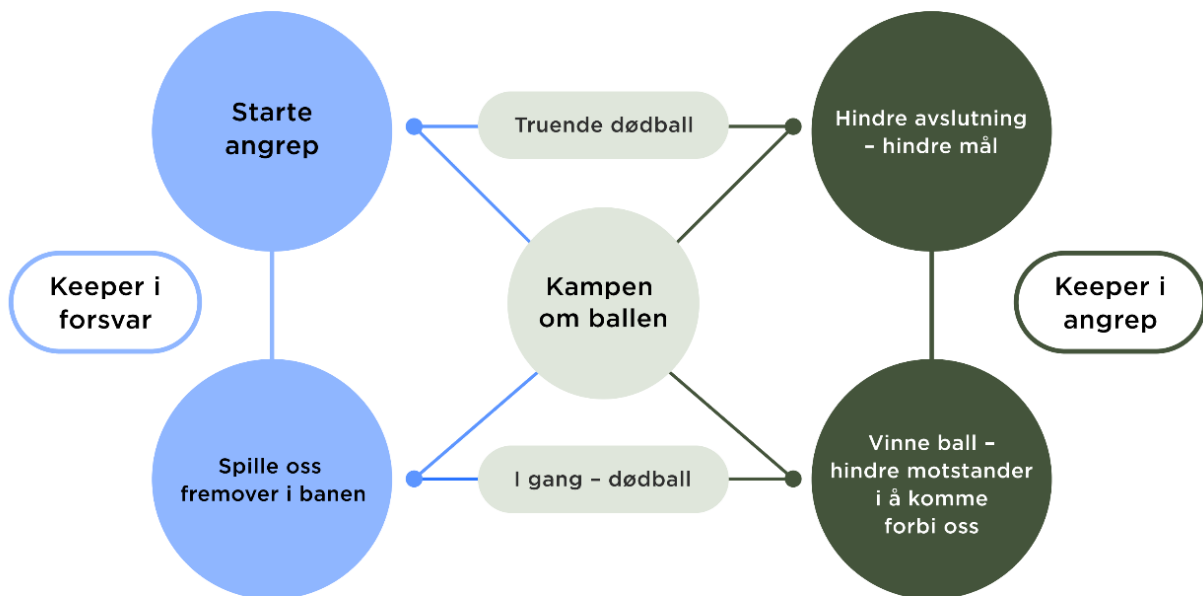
Starte angrep

Truende dødball

Hindre avslutning – hindre mål

Keeper i forsvar

Kampen om ballen

Keeper i angrep

Spille oss fremover i banen

I gang – dødball

Vinne ball – hindre motstander i å komme forbi oss